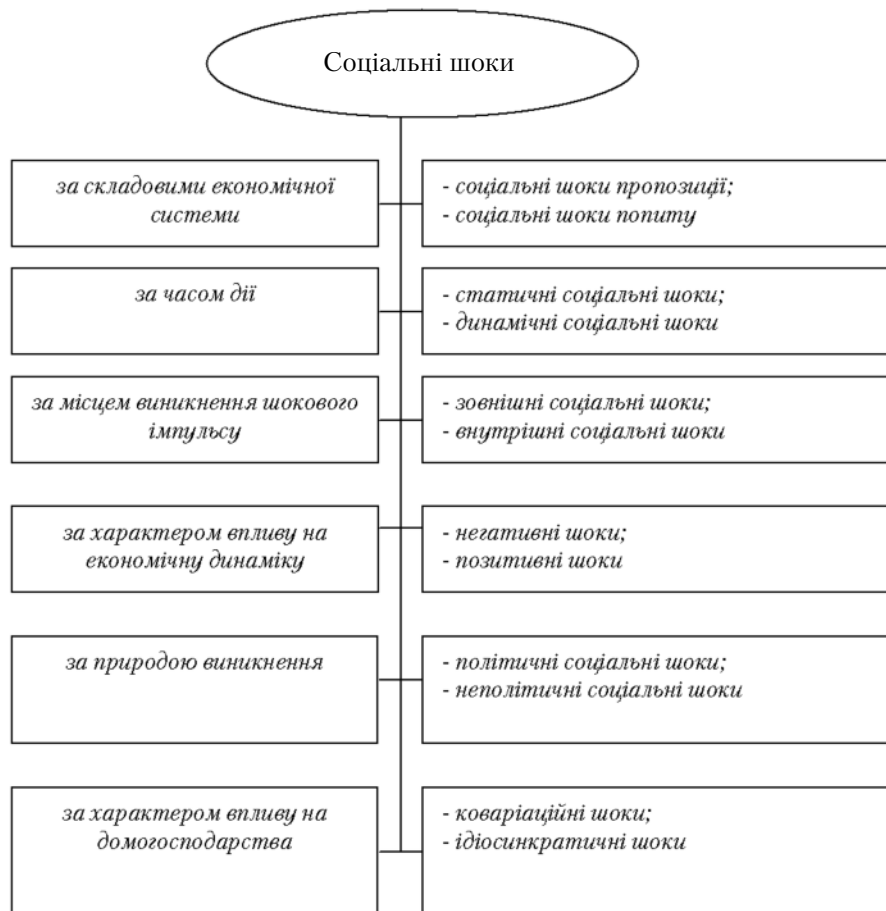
Соціальні шоки

за складовими економічної системи

- соціальні шоки пропозиції;
- соціальні шоки попиту

за часом дії

- статичні соціальні шоки;
- динамічні соціальні шоки

за місцем виникнення шокового імпульсу

- зовнішні соціальні шоки;
- внутрішні соціальні шоки

за характером впливу на економічну динаміку

- негативні шоки;
- позитивні шоки

за природою виникнення

- політичні соціальні шоки;
- неполітичні соціальні шоки

за характером впливу на домогосподарства

- коваріаційні шоки;
- ідіосинкратичні шоки